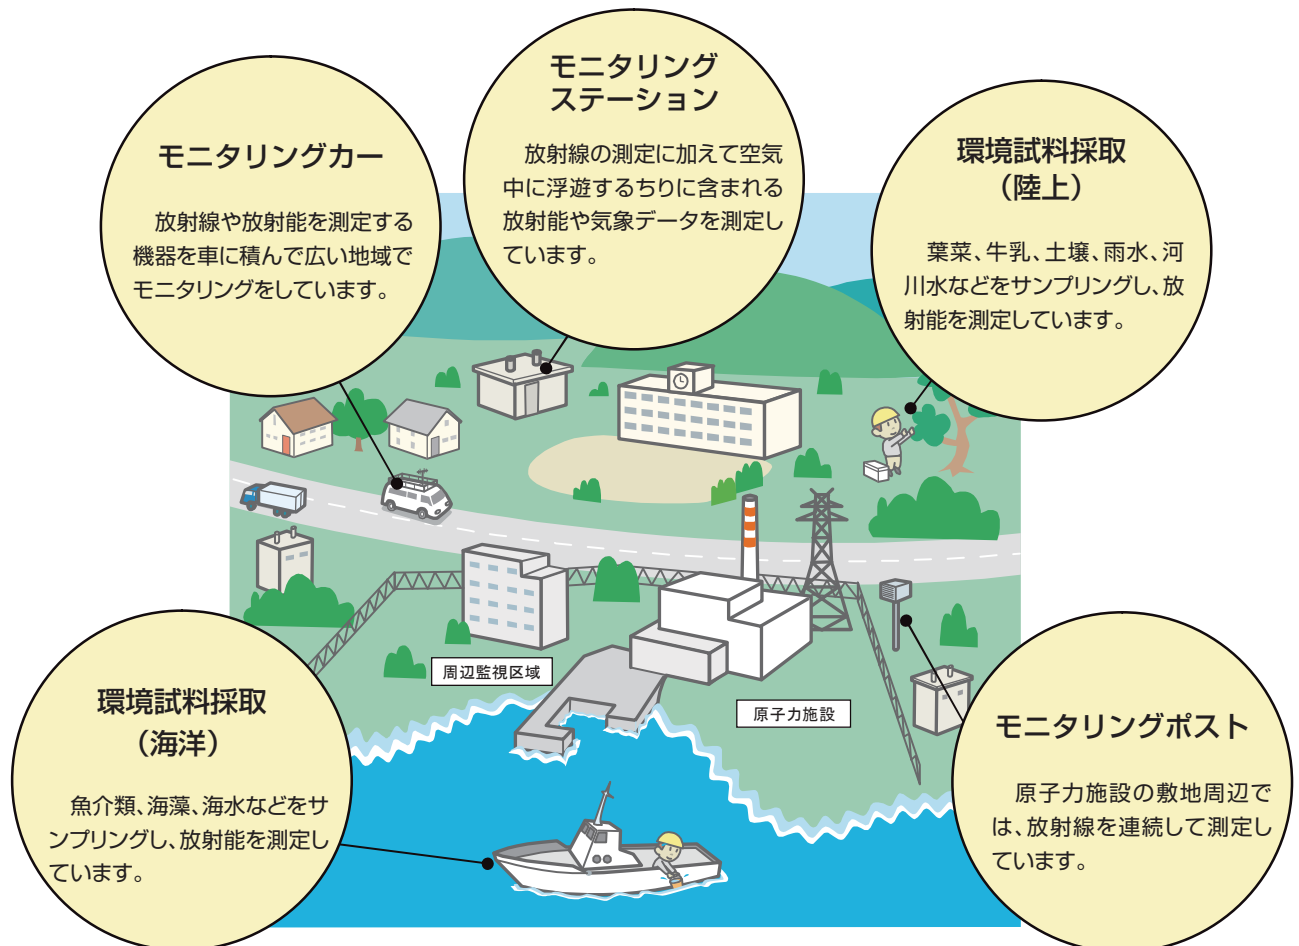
モニタリングカー

放射線や放射能を測定する機器を車に積んで広い地域でモニタリングをしています。

モニタリングステーション

放射線の測定に加えて空気中に浮遊するちりに含まれる放射能や気象データを測定しています。

環境試料採取（陸上）

葉菜、牛乳、土壌、雨水、河川水などをサンプリングし、放射能を測定しています。

周辺監視区域

原子力施設

環境試料採取（海洋）

魚介類、海藻、海水などをサンプリングし、放射能を測定しています。

モニタリングポスト

原子力施設の敷地周辺では、放射線を連続して測定しています。